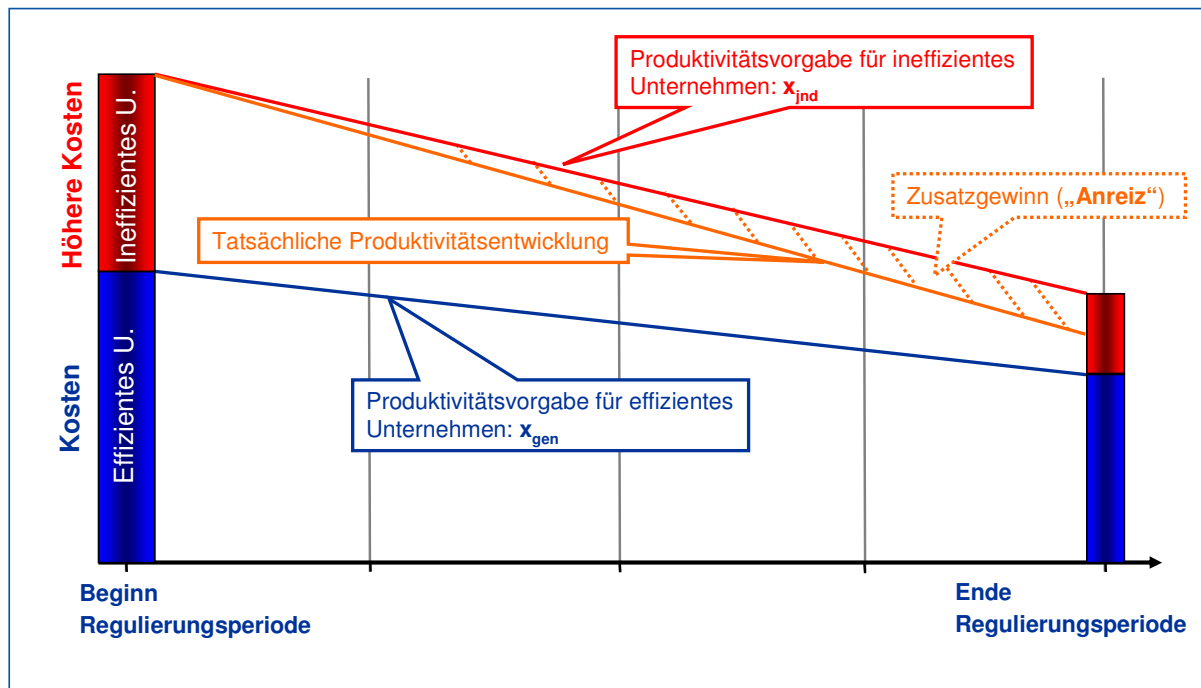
Höhere Kosten

Kosten

Ineffizientes U.

Effizientes U.

Produktivitätsvorgabe für ineffizientes Unternehmen: $\mathbf{x_{ind}}$

Zusatzgewinn („**Anreiz**")

Tatsächliche Produktivitätsentwicklung

Produktivitätsvorgabe für effizientes Unternehmen: $\mathbf{x_{gen}}$

**Beginn Regulierungsperiode**

**Ende Regulierungsperiode**